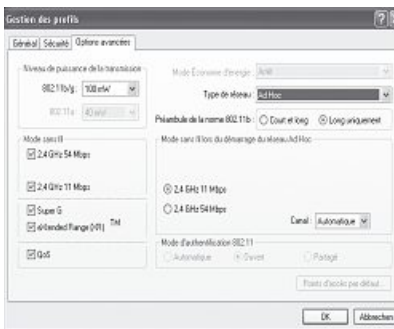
Gestion des profils

Général | Sécurité | Options avancées

Niveau de puissance de la transmission

802.11b/g: 100 mW

802.11a: 40 mW

Mode Économie d'énergie: Actif

Type de réseau: Ad Hoc

Préambule de la norme 802.11b: Court et long Long uniquement

Mode sans fil

2.4 GHz 54 Mbps

2.4 GHz 11 Mbps

Super G

eXtended Range (XR) TM

QoS

Mode sans fil lors du démarrage du réseau Ad Hoc

2.4 GHz 11 Mbps

2.4 GHz 54 Mbps

Canal: Automatique

Mode d'authentification 802.11

Automatique Ouvert Partagé

Points d'accès par défaut...

OK Abandon